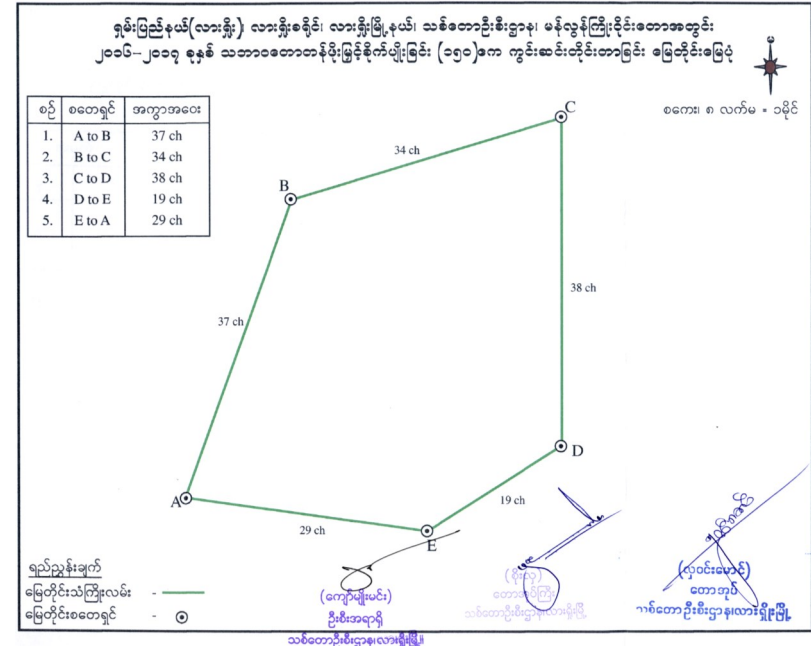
ရှမ်းပြည်နယ်(လားရှိုး) လားရှိုးခရိုင်၊ လားရှိုးမြို့နယ်၊ သစ်တောဦးစီးဌာန၊ မန်လွန်ကြိုးဝိုင်းတောအတွင်း
၂၀၀၆-၂၀၀၇ ခုနှစ် သဘာဝတောတန်ပိုးမြှင့်စိုက်ပျိုးခြင်း (၁၅၀)ဧက ကွင်းဆင်းတိုင်းတာခြင်း မြေတိုင်းမြေပုံ

စကေး၊ ၈ လက်မ = ၁မိုင်

| စဉ် | စတေရှင် | အကွာအဝေး |
|---|---|---|
| 1. | A to B | 37 ch |
| 2. | B to C | 34 ch |
| 3. | C to D | 38 ch |
| 4. | D to E | 19 ch |
| 5. | E to A | 29 ch |

C
34 ch
B
38 ch
37 ch
D
19 ch
A
29 ch
E

ရည်ညွှန်းချက်
မြေတိုင်းသံကြိုးလမ်း -
မြေတိုင်းစတေရှင် -

(ကျော်မျိုးမင်း)
ဦးစီးအရာရှိ
သစ်တောဦးစီးဌာန၊လားရှိုးမြို့

(စိုးလှ)
တောအုပ်ကြီး
သစ်တောဦးစီးဌာန၊လားရှိုးမြို့

(လှဝင်းမောင်)
တောအုပ်
သစ်တောဦးစီးဌာန၊လားရှိုးမြို့